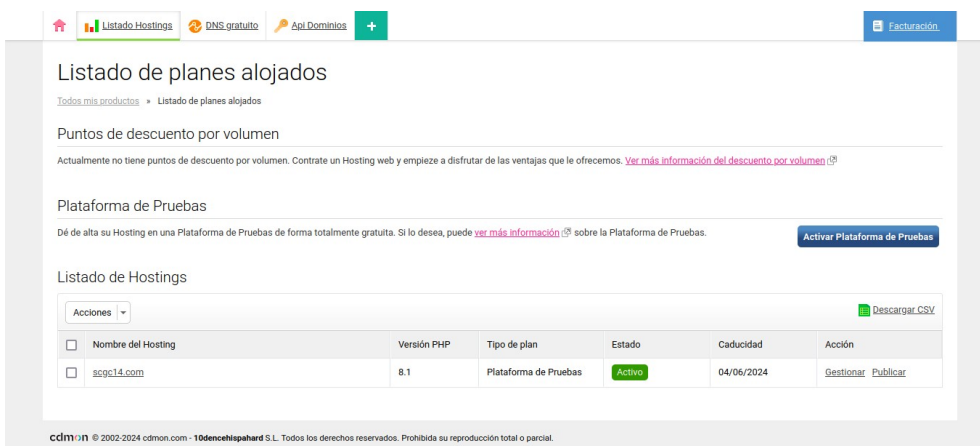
Listado Hostings DNS gratuito Api Dominios +

Facturación

Listado de planes alojados

Todos mis productos » Listado de planes alojados

Puntos de descuento por volumen

Actualmente no tiene puntos de descuento por volumen. Contrate un Hosting web y empieze a disfrutar de las ventajas que le ofrecemos. Ver más información del descuento por volumen

Plataforma de Pruebas

Dé de alta su Hosting en una Plataforma de Pruebas de forma totalmente gratuita. Si lo desea, puede ver más información sobre la Plataforma de Pruebas.

Activar Plataforma de Pruebas

Listado de Hostings

Acciones

Descargar CSV

| | Nombre del Hosting | Versión PHP | Tipo de plan | Estado | Caducidad | Acción |
|---|---|---|---|---|---|---|
| | scgc14.com | 8.1 | Plataforma de Pruebas | Activo | 04/06/2024 | Gestionar Publicar |

cdmon © 2002-2024 cdmon.com - 10dencehispahard S.L. Todos los derechos reservados. Prohibida su reproducción total o parcial.